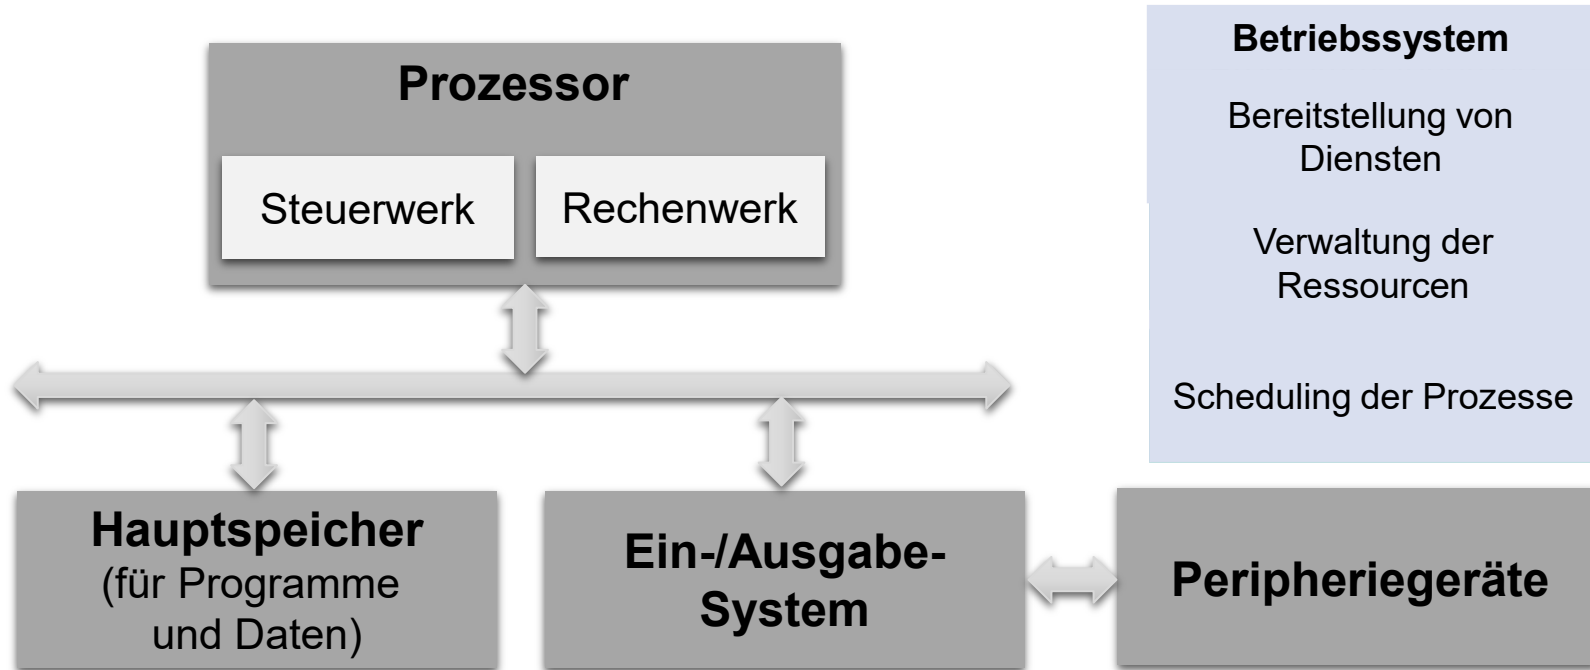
Prozessor

Steuerwerk

Rechenwerk

Hauptspeicher (für Programme und Daten)

Ein-/Ausgabe-System

Peripheriegeräte

Betriebssystem

Bereitstellung von Diensten

Verwaltung der Ressourcen

Scheduling der Prozesse